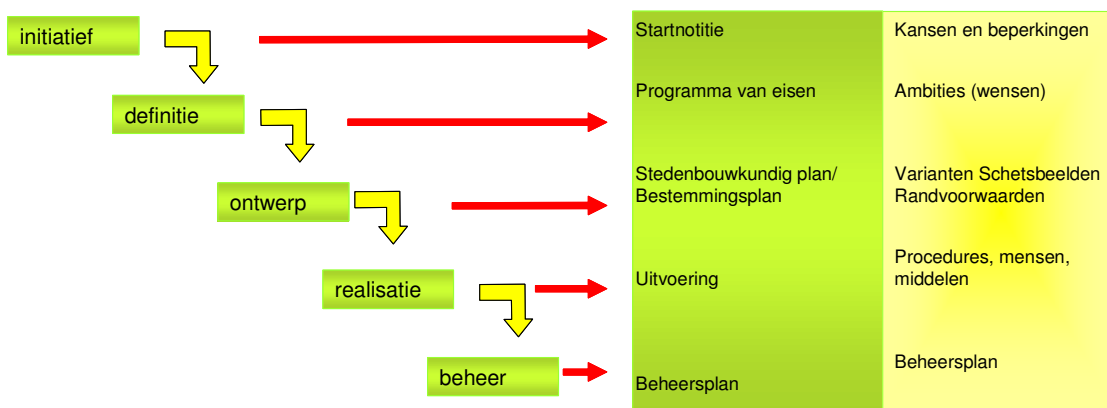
initiatief

definitie

ontwerp

realisatie

beheer

Startnotitie

Programma van eisen

Stedenbouwkundig plan/
Bestemmingsplan

Uitvoering

Beheersplan

Kansen en beperkingen

Ambities (wensen)

Varianten Schetsbeelden
Randvoorwaarden

Procedures, mensen, middelen

Beheersplan